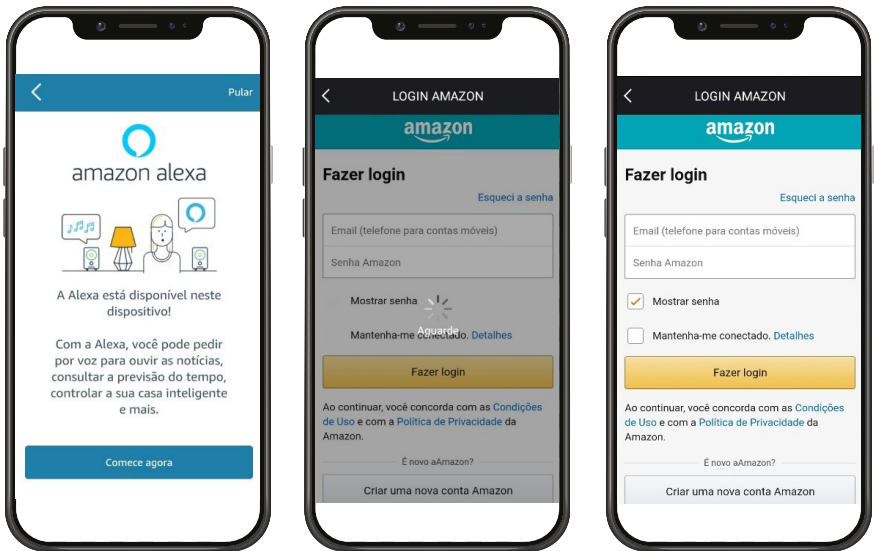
Pular

amazon alexa

A Alexa está disponível neste dispositivo!

Com a Alexa, você pode pedir por voz para ouvir as notícias, consultar a previsão do tempo, controlar a sua casa inteligente e mais.

Comece agora

LOGIN AMAZON

amazon

Fazer login

Esqueci a senha

Email (telefone para contas móveis)

Senha Amazon

Mostrar senha

Aguarde

Mantenha-me conectado. Detalhes

Fazer login

Ao continuar, você concorda com as Condições de Uso e com a Política de Privacidade da Amazon.

É novo aAmazon?

Criar uma nova conta Amazon

LOGIN AMAZON

amazon

Fazer login

Esqueci a senha

Email (telefone para contas móveis)

Senha Amazon

Mostrar senha

Mantenha-me conectado. Detalhes

Fazer login

Ao continuar, você concorda com as Condições de Uso e com a Política de Privacidade da Amazon.

É novo aAmazon?

Criar uma nova conta Amazon